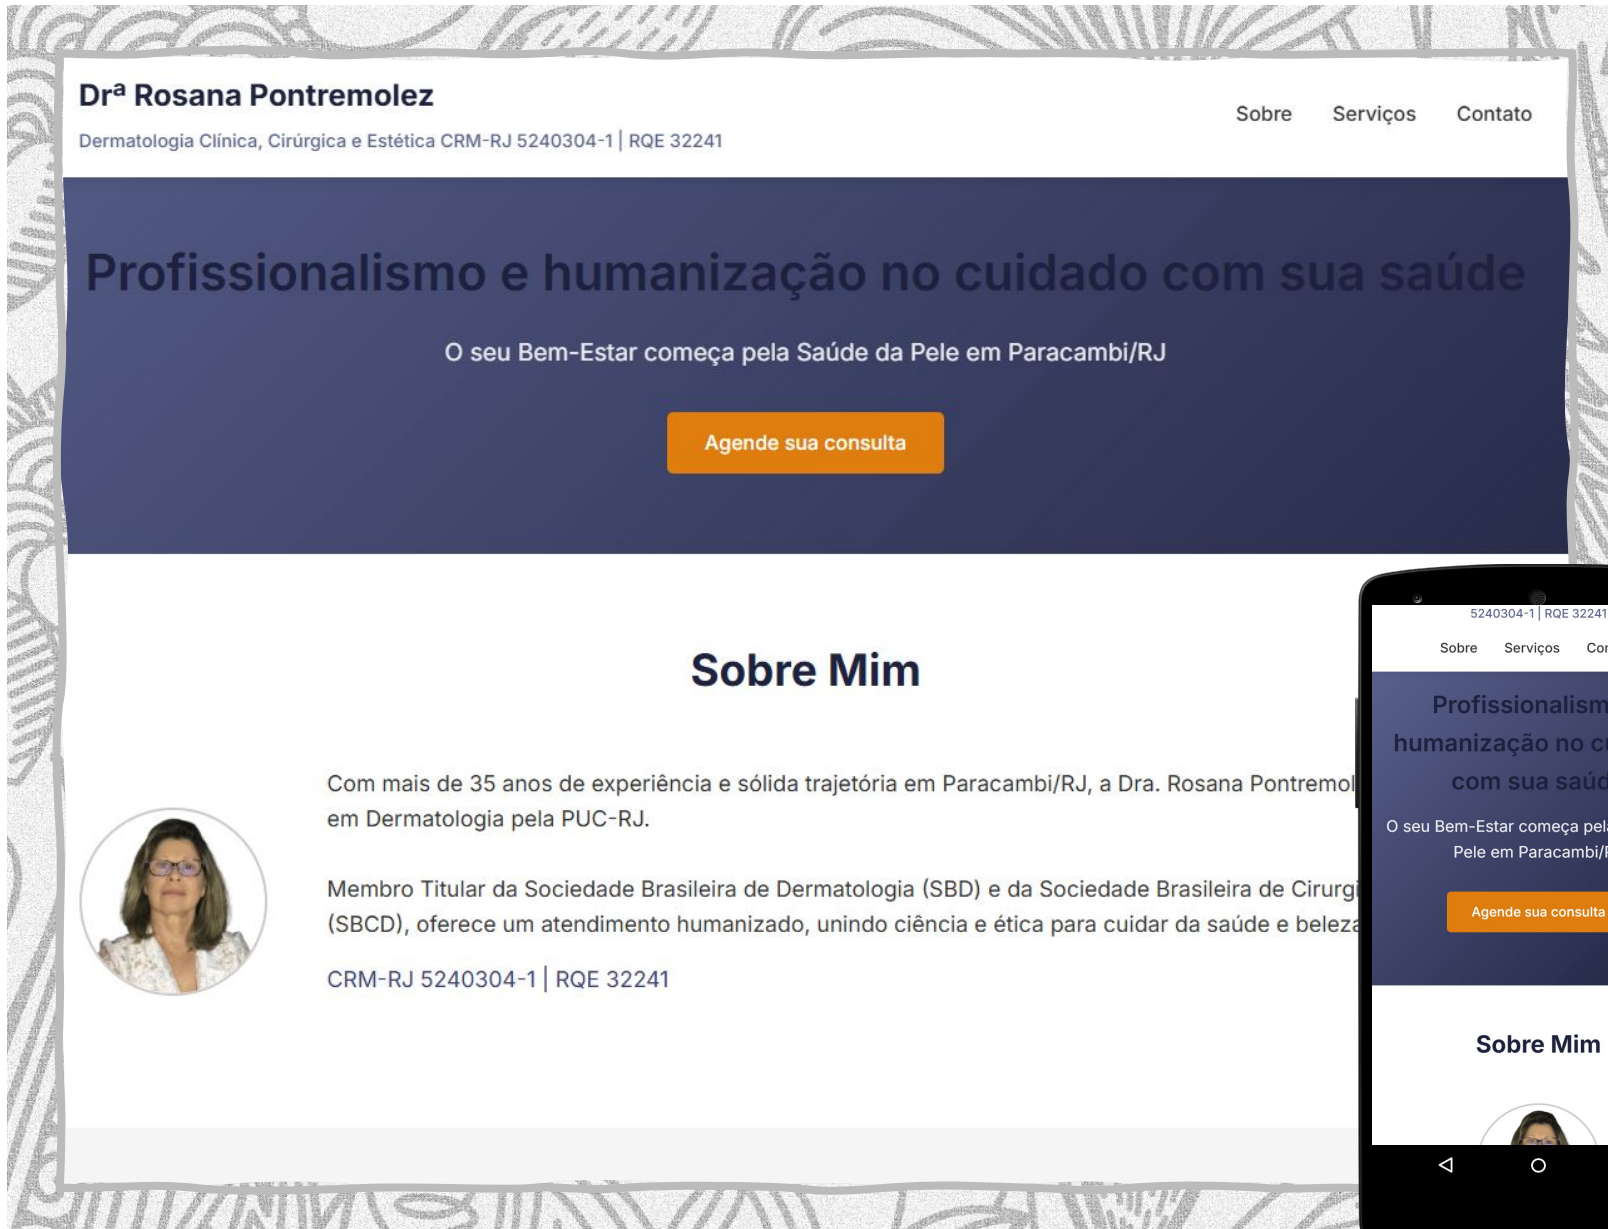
Drª Rosana Pontremolez

Dermatologia Clínica, Cirúrgica e Estética CRM-RJ 5240304-1 | RQE 32241

Sobre Serviços Contato

Profissionalismo e humanização no cuidado com sua saúde

O seu Bem-Estar começa pela Saúde da Pele em Paracambi/RJ

Agende sua consulta

Sobre Mim

Com mais de 35 anos de experiência e sólida trajetória em Paracambi/RJ, a Dra. Rosana Pontremol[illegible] em Dermatologia pela PUC-RJ.

Membro Titular da Sociedade Brasileira de Dermatologia (SBD) e da Sociedade Brasileira de Cirurgi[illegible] (SBCD), oferece um atendimento humanizado, unindo ciência e ética para cuidar da saúde e beleza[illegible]

CRM-RJ 5240304-1 | RQE 32241

5240304-1 | RQE 32241

Sobre Serviços Co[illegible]

Profissionalism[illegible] humanização no c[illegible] com sua saú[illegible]

O seu Bem-Estar começa pel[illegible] Pele em Paracambi/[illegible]

Agende sua consulta

Sobre Mim